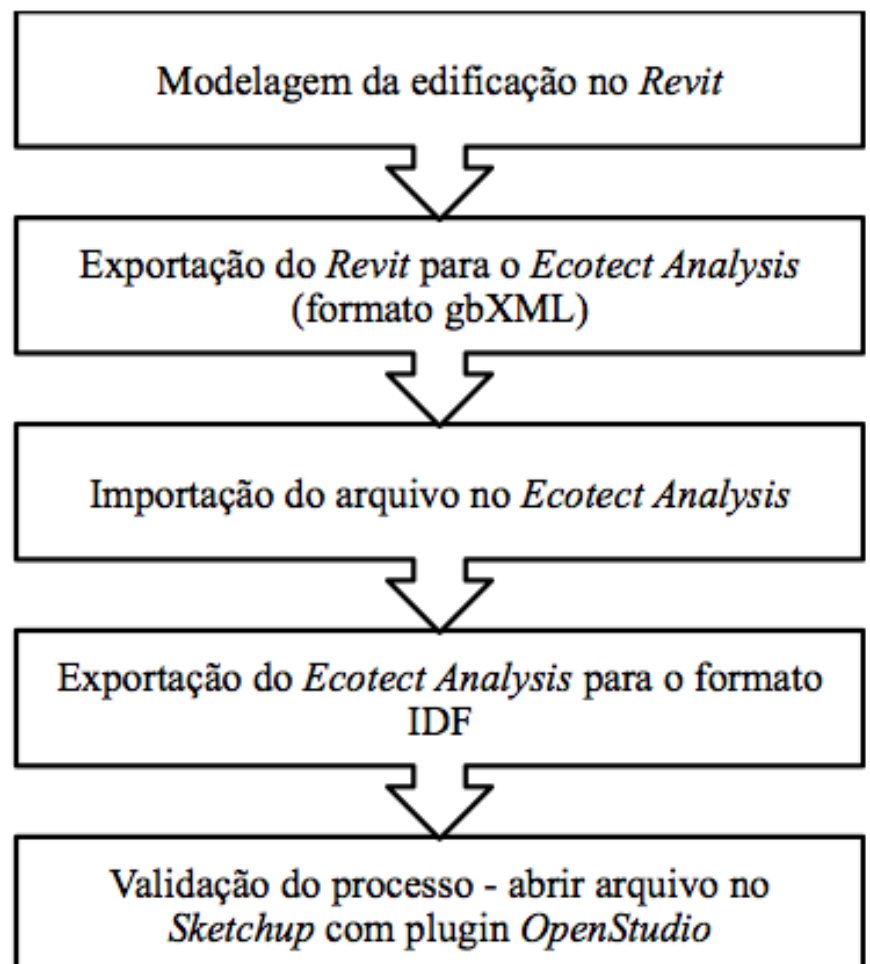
Modelagem da edificação no Revit

Exportação do Revit para o Ecotect Analysis (formato gbXML)

Importação do arquivo no Ecotect Analysis

Exportação do Ecotect Analysis para o formato IDF

Validação do processo - abrir arquivo no Sketchup com plugin OpenStudio